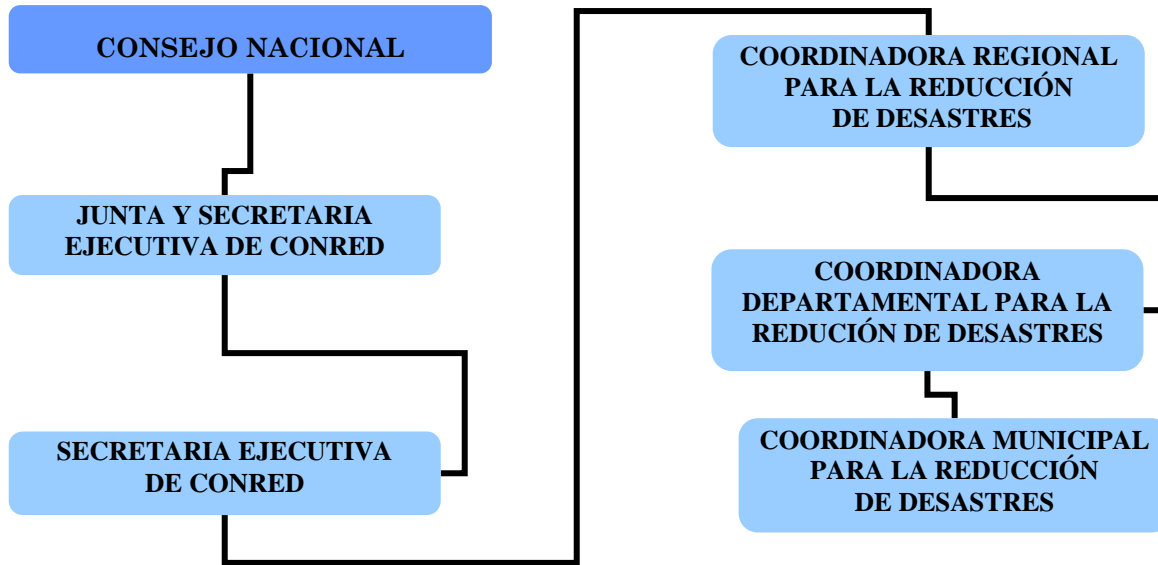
CONSEJO NACIONAL

JUNTA Y SECRETARIA EJECUTIVA DE CONRED

SECRETARIA EJECUTIVA DE CONRED

COORDINADORA REGIONAL PARA LA REDUCCIÓN DE DESASTRES

COORDINADORA DEPARTAMENTAL PARA LA REDUCIÓN DE DESASTRES

COORDINADORA MUNICIPAL PARA LA REDUCCIÓN DE DESASTRES